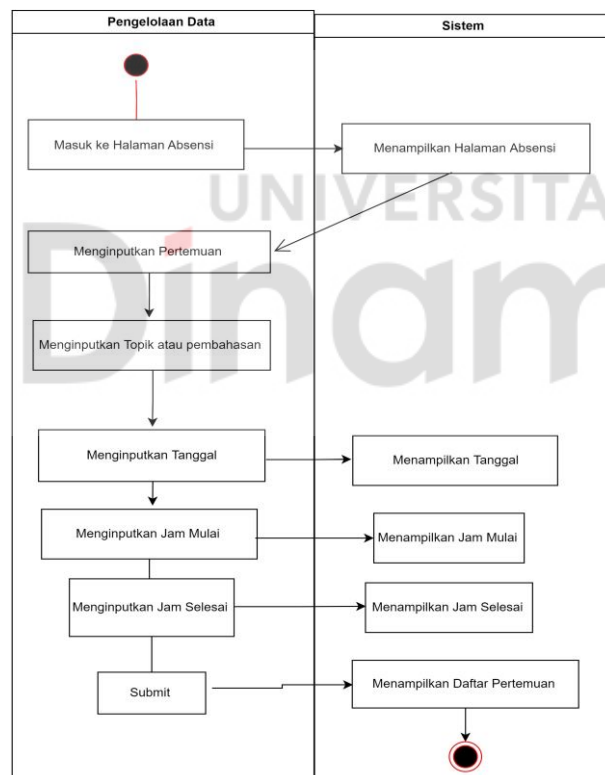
Pengelolaan Data

Sistem

Masuk ke Halaman Absensi

Menampilkan Halaman Absensi

UNIVERSITA

Menginputkan Pertemuan

Dinam

Menginputkan Topik atau pembahasan

Menginputkan Tanggal

Menampilkan Tanggal

Menginputkan Jam Mulai

Menampilkan Jam Mulai

Menginputkan Jam Selesai

Menampilkan Jam Selesai

Submit

Menampilkan Daftar Pertemuan